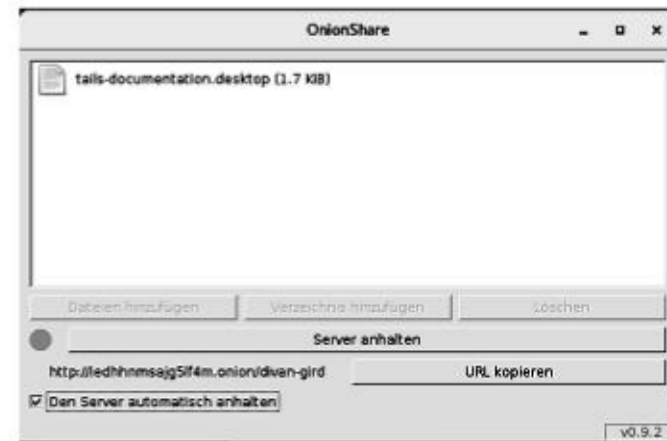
OnionShare

tails-documentation.desktop (1.7 KiB)

Dateien hinzufügen

Verzeichnis hinzufügen

Löschen

Server anhalten

http://edhhnmsajg5lf4m.onion/diven-gird

URL kopieren

Den Server automatisch anhalten

v0.9.2